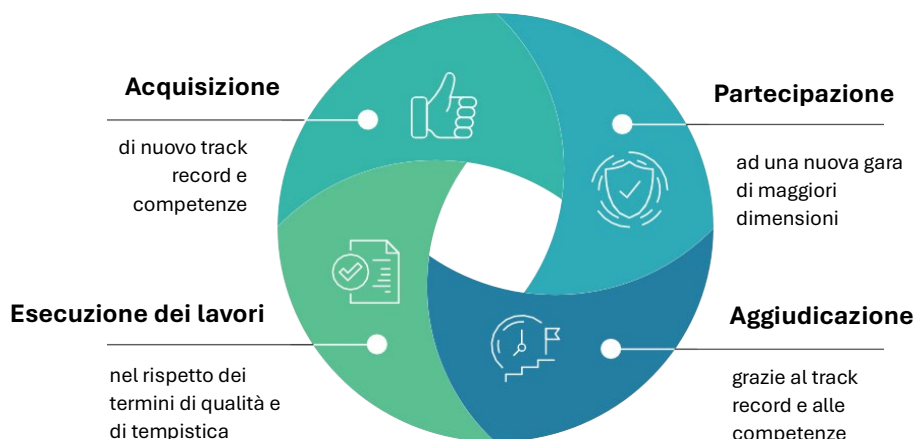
Acquisizione

di nuovo track record e competenze

Partecipazione

ad una nuova gara di maggiori dimensioni

Esecuzione dei lavori

nel rispetto dei termini di qualità e di tempistica

Aggiudicazione

grazie al track record e alle competenze